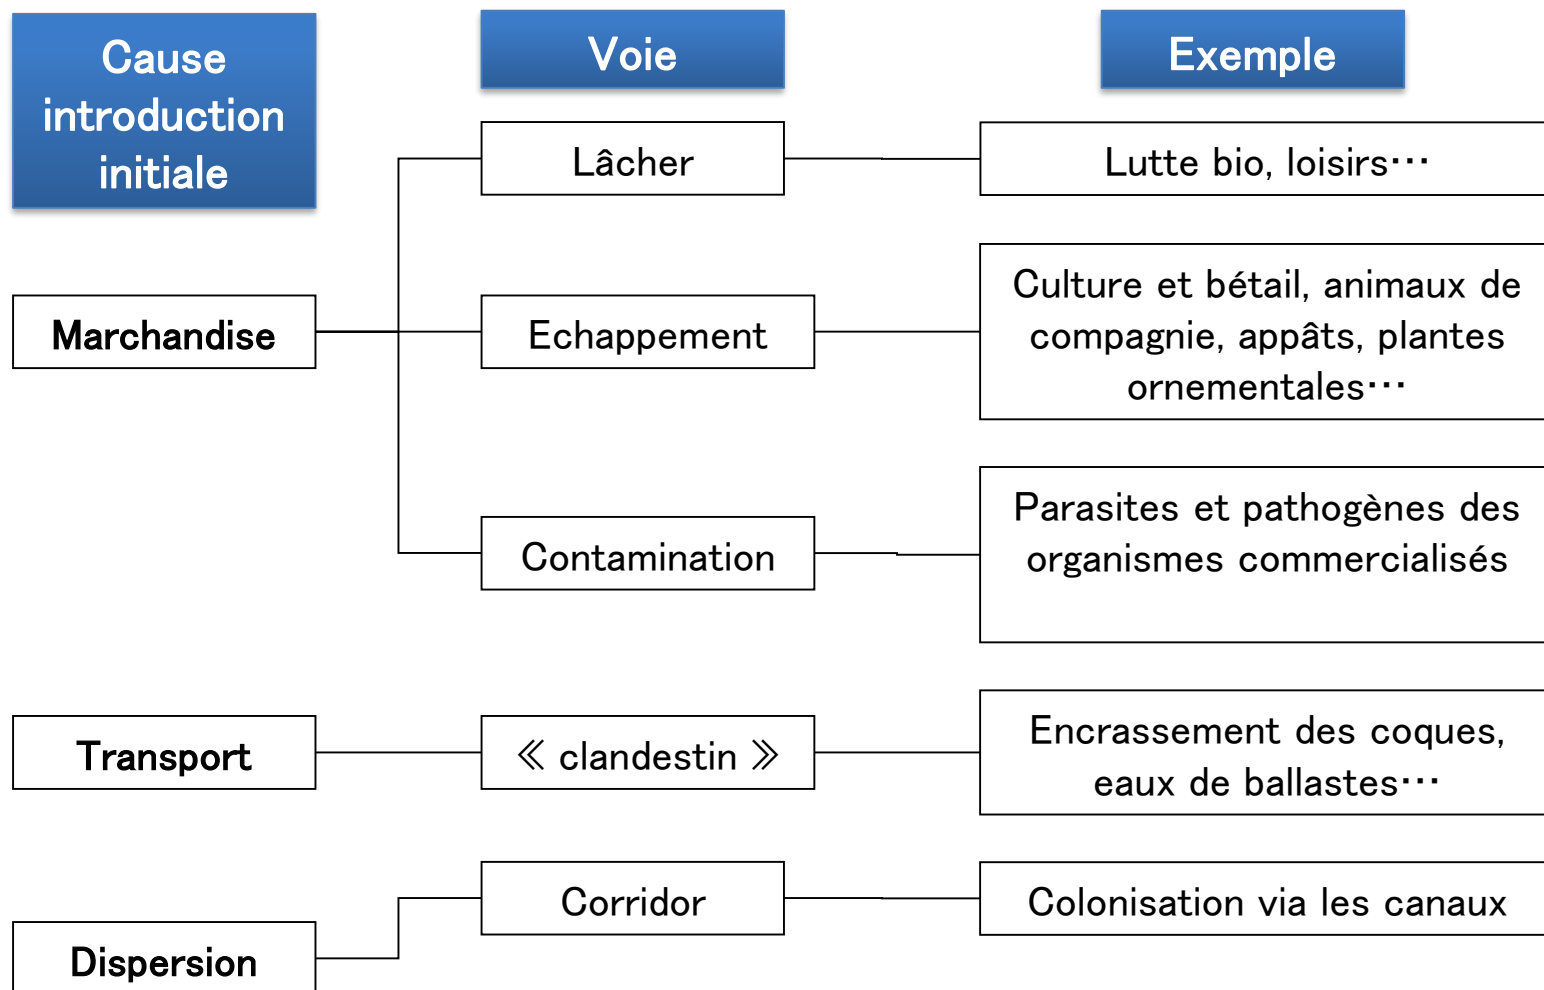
Cause introduction initiale

Voie

Exemple

Marchandise

Lâcher

Lutte bio, loisirs···

Echappement

Culture et bétail, animaux de compagnie, appâts, plantes ornementales···

Contamination

Parasites et pathogènes des organismes commercialisés

Transport

《 clandestin 》

Encrassement des coques, eaux de ballastes···

Corridor

Colonisation via les canaux

Dispersion